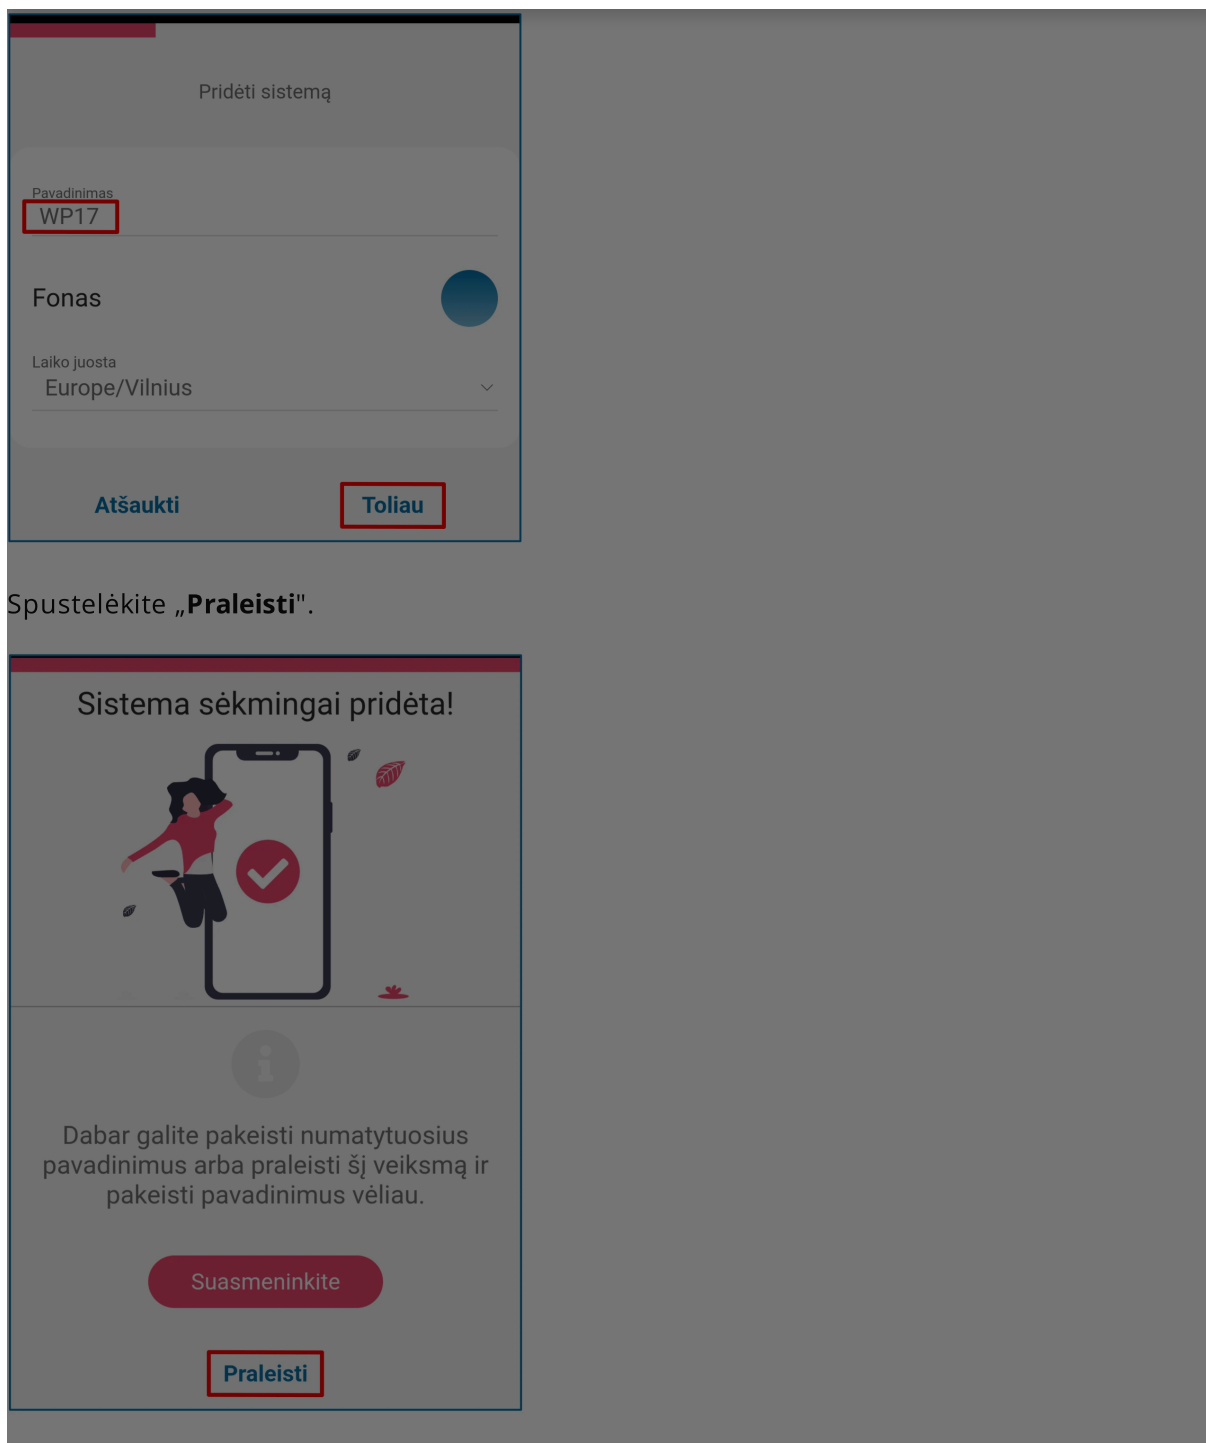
Pridėti sistemą

Pavadinimas
WP17

Fonas

Laiko juosta
Europe/Vilnius

Atšaukti
Toliau

Spustelėkite „**Praleisti**".

Sistema sėkmingai pridėta!

Dabar galite pakeisti numatytuosius pavadinimus arba praleisti šį veiksmą ir pakeisti pavadinimus vėliau.

Suasmeninkite

Praleisti